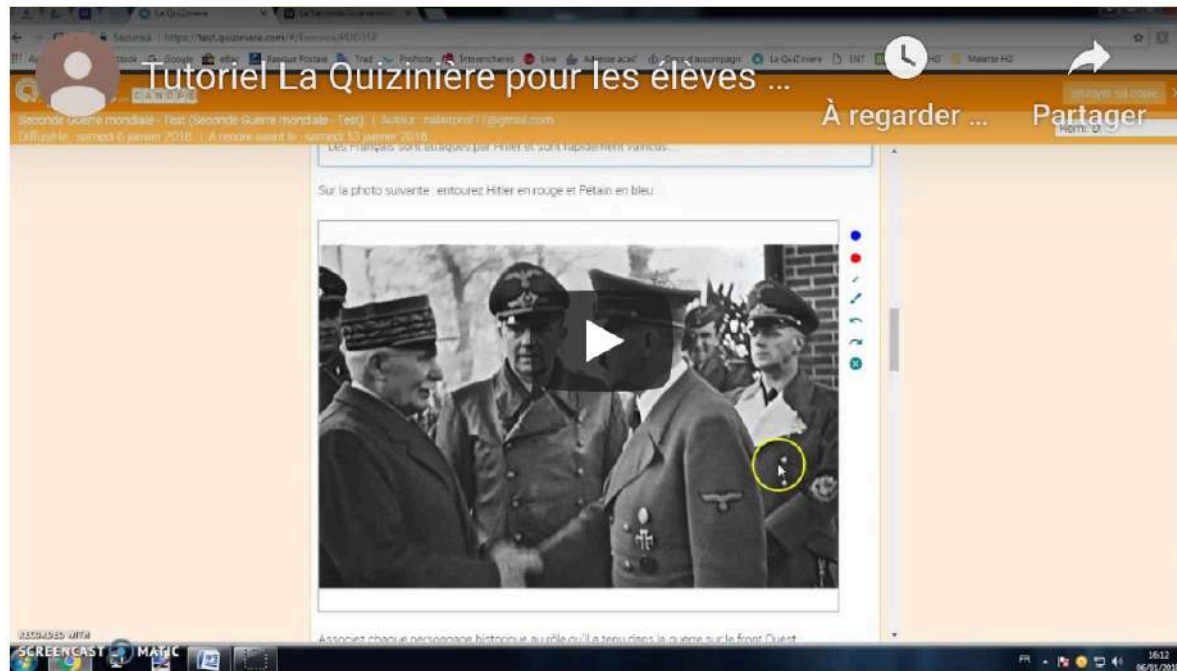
La Quizinière

Sécurisé | https://test.quiziniere.com/#/Exercice/PDD35F

Tutoriel La Quizinière pour les élèves ...

À regarder ...

Partager

CANOPÉ

Seconde Guerre mondiale - Test (Seconde Guerre mondiale - Test) | Auteur : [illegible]@gmail.com

Diffusé le : samedi 6 janvier 2018 | À rendre avant le : samedi 13 janvier 2018

Envoyer ma copie

Les Français sont attaqués par Hitler et sont rapidement vaincus...

Sur la photo suivante : entourez Hitler en rouge et Pétain en bleu

Associez chaque personnage historique au rôle qu'il a tenu dans la guerre sur le front Ouest

RECORDED WITH SCREENCAST MATIC

16:12
06/01/2018